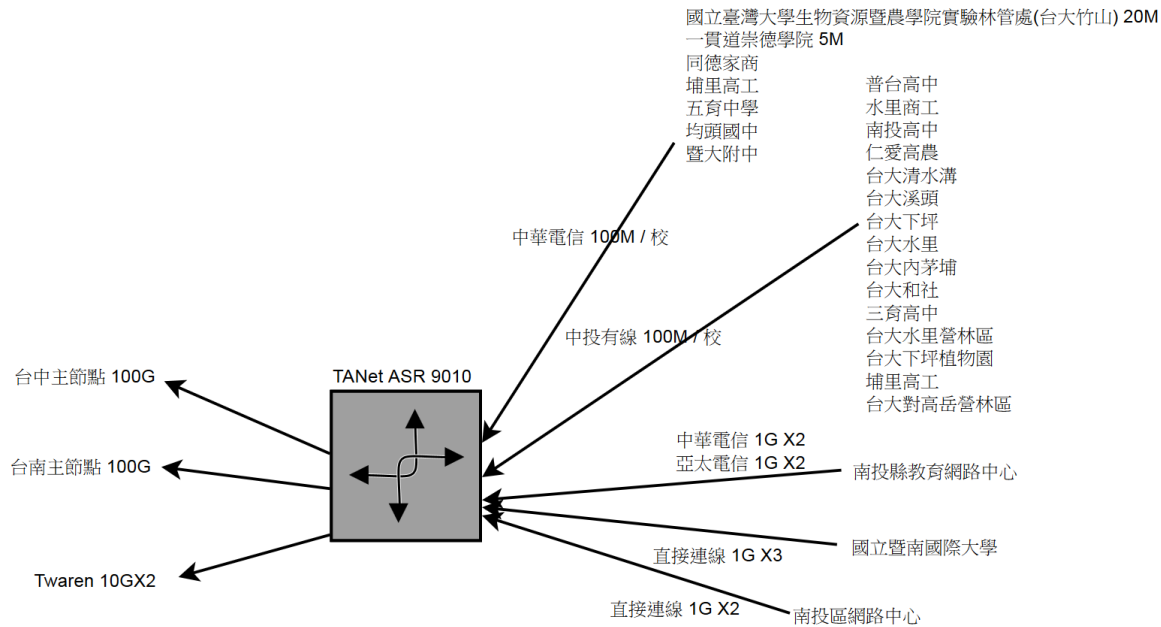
國立臺灣大學生物資源暨農學院實驗林管處(台大竹山) 20M
一貫道崇德學院 5M
同德家商
埔里高工
五育中學
均頭國中
暨大附中

普台高中
水里商工
南投高中
仁愛高農
台大清水溝
台大溪頭
台大下坪
台大水里
台大內茅埔
台大和社
三育高中
台大水里營林區
台大下坪植物園
埔里高工
台大對高岳營林區

中華電信 100M / 校

中投有線 100M / 校

台中主節點 100G

TANet ASR 9010

台南主節點 100G

Twaren 10GX2

中華電信 1G X2
亞太電信 1G X2

南投縣教育網路中心

國立暨南國際大學

直接連線 1G X3

直接連線 1G X2

南投區網路中心